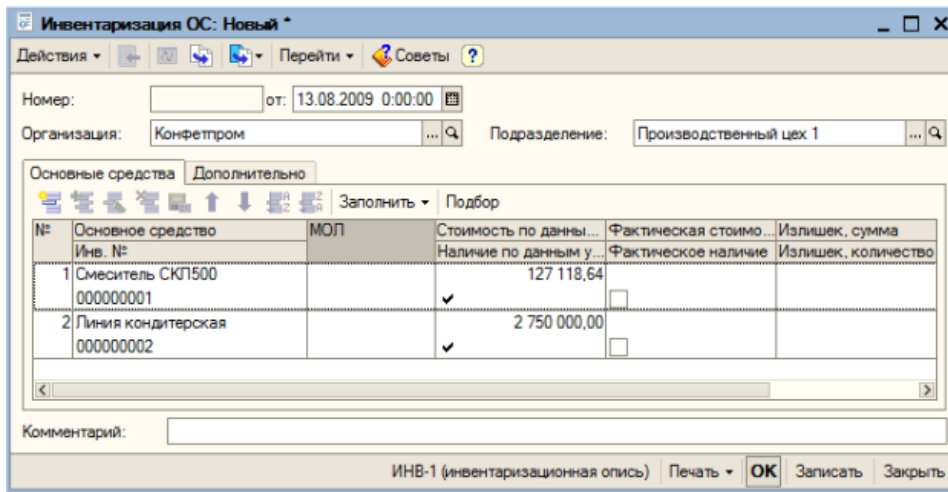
Инвентаризация ОС: Новый *

Действия ▾ Перейти ▾ Советы ?

Номер: от: 13.08.2009 0:00:00

Организация: Конфетпром Подразделение: Производственный цех 1

Основные средства Дополнительно

Заполнить ▾ Подбор

| № | Основное средство / Инв. № | МОЛ | Стоимость по данны... / Наличие по данным у... | Фактическая стоимо... / Фактическое наличие | Излишек, сумма / Излишек, количество |
|---|---|---|---|---|---|
| 1 | Смеситель СКЛ500 / 000000001 | | 127 118,64 / ✔ | | |
| 2 | Линия кондитерская / 000000002 | | 2 750 000,00 / ✔ | | |

Комментарий:

ИНВ-1 (инвентаризационная опись) Печать ▾ OK Записать Закрыть